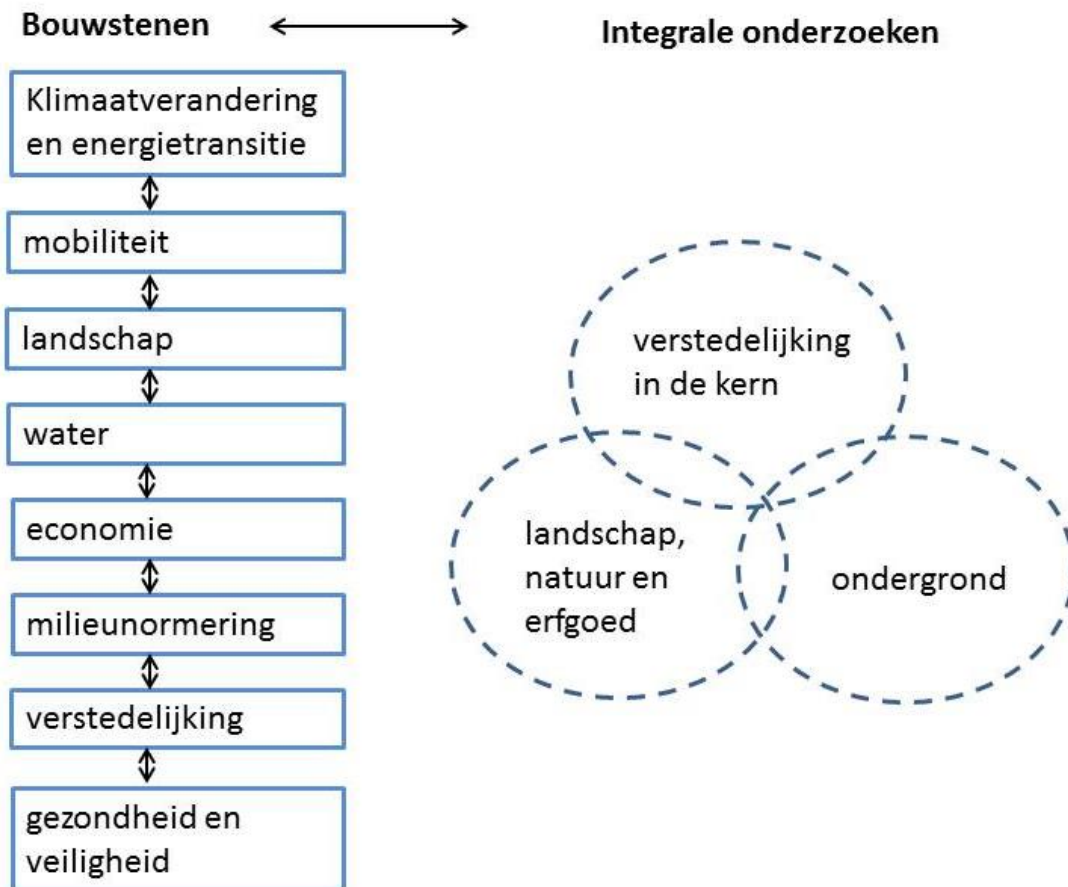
Bouwstenen

Integrale onderzoeken

Klimaatverandering en energietransitie

mobiliteit

landschap

water

economie

milieunormering

verstedelijking

gezondheid en veiligheid

verstedelijking in de kern

landschap, natuur en erfgoed

ondergrond